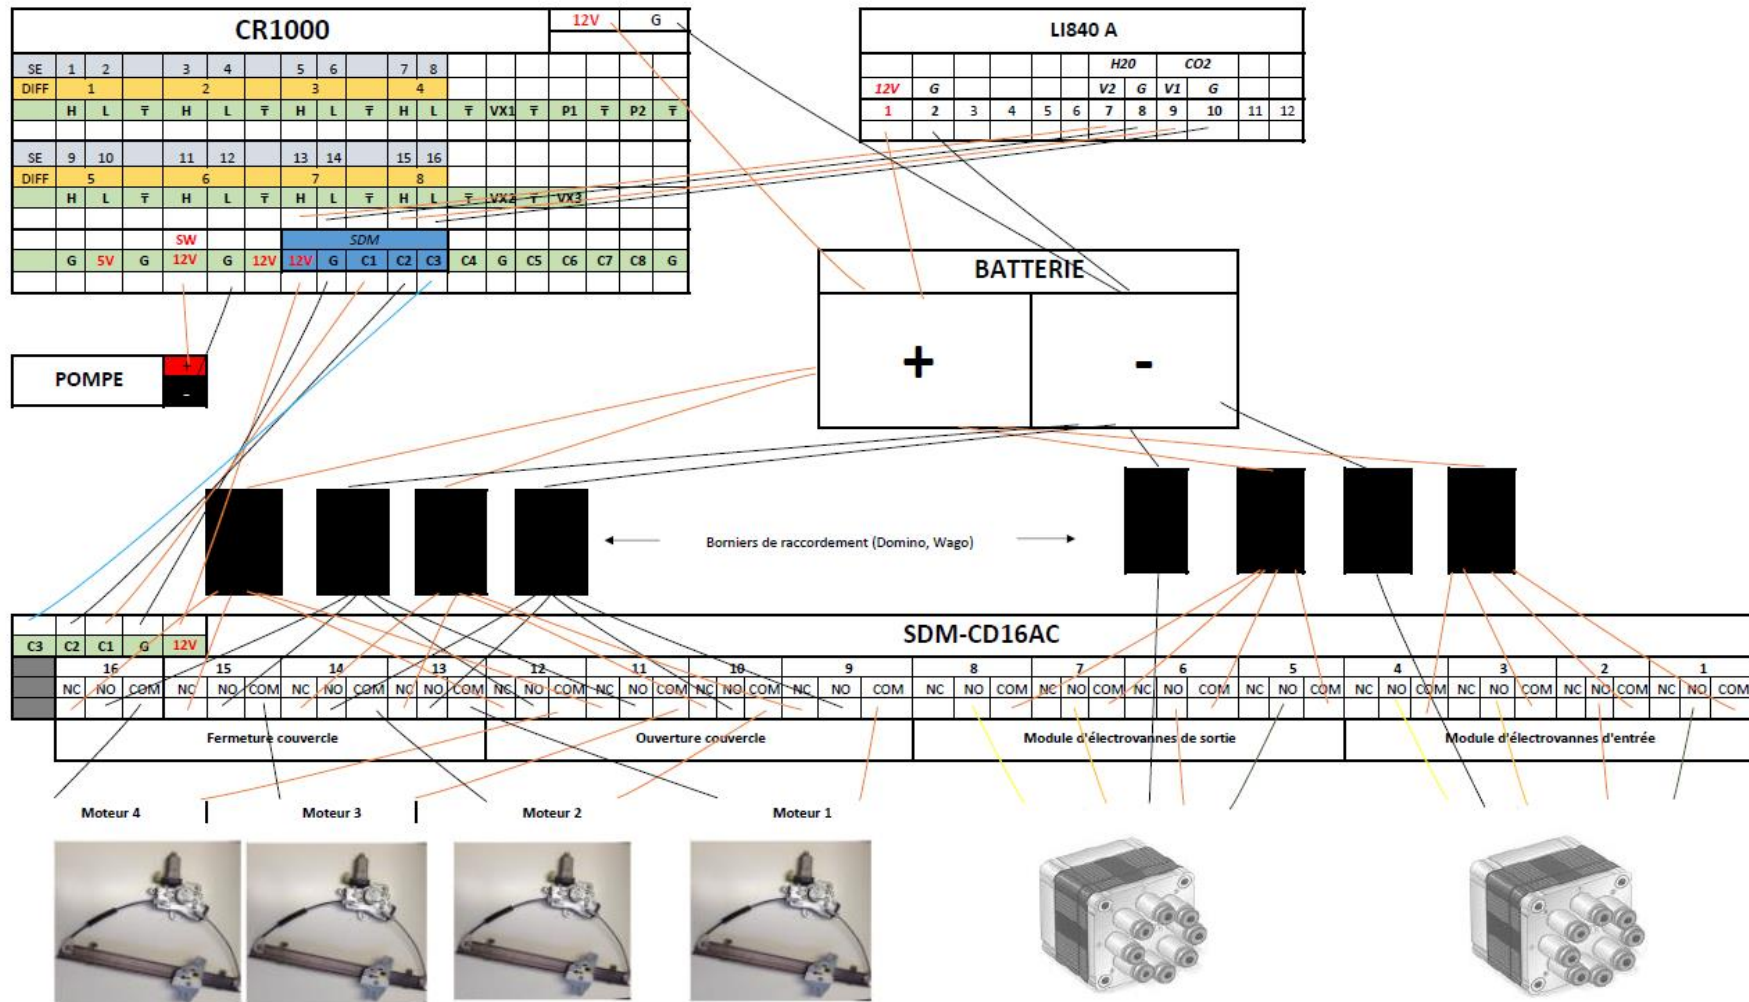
CR1000

12V G

| SE | 1 | 2 | | 3 | 4 | | 5 | 6 | | 7 | 8 | | | | | | |
|---|---|---|---|---|---|---|---|---|---|---|---|---|---|---|---|---|---|
| DIFF | 1 | | | 2 | | | 3 | | | 4 | | | | | | | |
| | H | L | ∓ | H | L | ∓ | H | L | ∓ | H | L | ∓ | VX1 | ∓ | P1 | ∓ | P2 | ∓ |

| SE | 9 | 10 | | 11 | 12 | | 13 | 14 | | 15 | 16 | | | | |
|---|---|---|---|---|---|---|---|---|---|---|---|---|---|---|---|
| DIFF | 5 | | | 6 | | | 7 | | | 8 | | | | | |
| | H | L | ∓ | H | L | ∓ | H | L | ∓ | H | L | ∓ | VX2 | ∓ | VX3 |

| | | | SW | | | SDM | | | | | | | | | | |
|---|---|---|---|---|---|---|---|---|---|---|---|---|---|---|---|---|
| | G | 5V | G | 12V | G | 12V | 12V | G | C1 | C2 | C3 | C4 | G | C5 | C6 | C7 | C8 | G |

LI840 A

| | | | | | | H20 | | CO2 | | | |
|---|---|---|---|---|---|---|---|---|---|---|---|
| 12V | G | | | | | V2 | G | V1 | G | | |
| 1 | 2 | 3 | 4 | 5 | 6 | 7 | 8 | 9 | 10 | 11 | 12 |

POMPE
+
-

BATTERIE
+
-

Borniers de raccordement (Domino, Wago)

SDM-CD16AC

| C3 | C2 | C1 | G | 12V |
|---|---|---|---|---|

| 16 | | | 15 | | | 14 | | | 13 | | | 12 | | | 11 | | | 10 | | | 9 | | | 8 | | | 7 | | | 6 | | | 5 | | | 4 | | | 3 | | | 2 | | | 1 | | |
|---|---|---|---|---|---|---|---|---|---|---|---|---|---|---|---|---|---|---|---|---|---|---|---|---|---|---|---|---|---|---|---|---|---|---|---|---|---|---|---|---|---|---|---|---|---|---|---|
| NC | NO | COM | NC | NO | COM | NC | NO | COM | NC | NO | COM | NC | NO | COM | NC | NO | COM | NC | NO | COM | NC | NO | COM | NC | NO | COM | NC | NO | COM | NC | NO | COM | NC | NO | COM | NC | NO | COM | NC | NO | COM | NC | NO | COM | NC | NO | COM |

Fermeture couvercle
Ouverture couvercle
Module d'électrovannes de sortie
Module d'électrovannes d'entrée

Moteur 4
Moteur 3
Moteur 2
Moteur 1